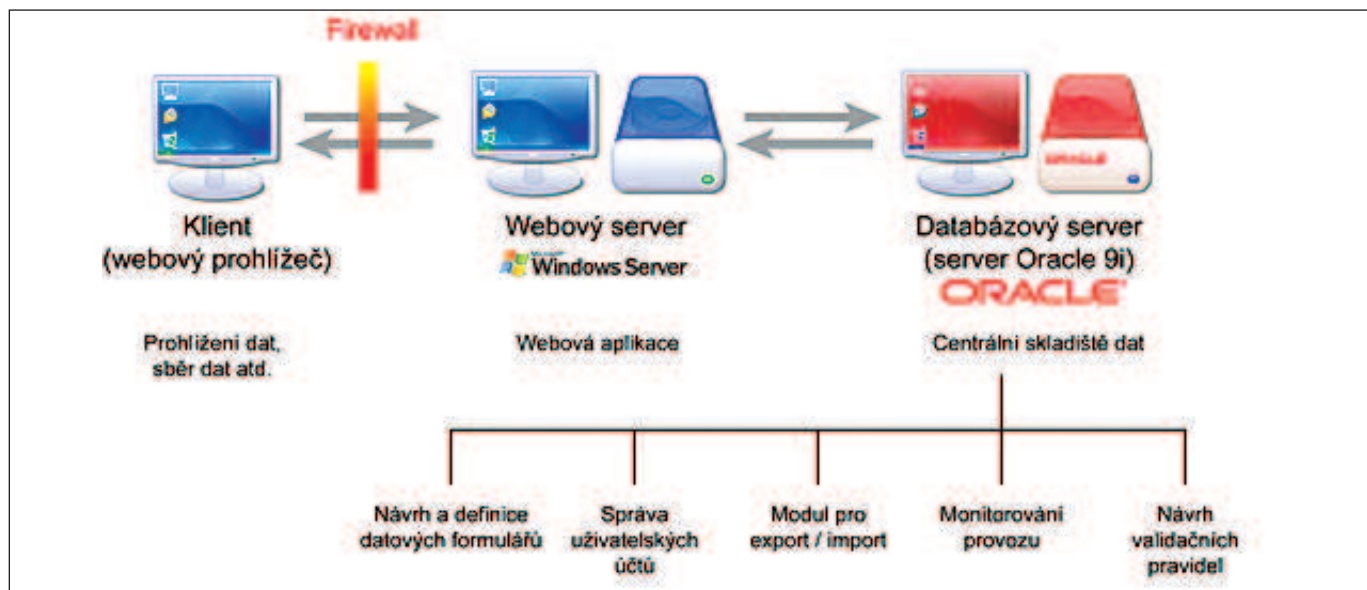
Firewall

Klient
(webový prohlížeč)

Prohlížení dat,
sběr dat atd.

Webový server
Microsoft Windows Server

Webová aplikace

ORACLE

Databázový server
(server Oracle 9i)
ORACLE

Centrální skladiště dat

Návrh a definice datových formulářů

Správa uživatelských účtů

Modul pro export / import

Monitorování provozu

Návrh validačních pravidel